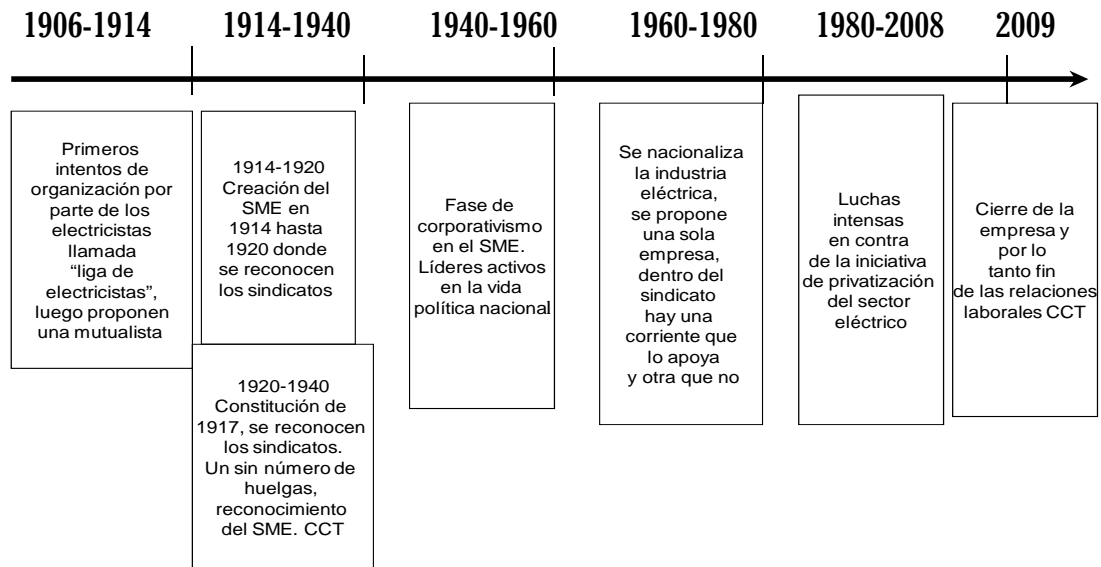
1906-1914

1914-1940

1940-1960

1960-1980

1980-2008

2009

Primeros intentos de organización por parte de los electricistas llamada "liga de electricistas", luego proponen una mutualista

1914-1920 Creación del SME en 1914 hasta 1920 donde se reconocen los sindicatos

1920-1940 Constitución de 1917, se reconocen los sindicatos. Un sin número de huelgas, reconocimiento del SME. CCT

Fase de corporativismo en el SME. Líderes activos en la vida política nacional

Se nacionaliza la industria eléctrica, se propone una sola empresa, dentro del sindicato hay una corriente que lo apoya y otra que no

Luchas intensas en contra de la iniciativa de privatización del sector eléctrico

Cierre de la empresa y por lo tanto fin de las relaciones laborales CCT